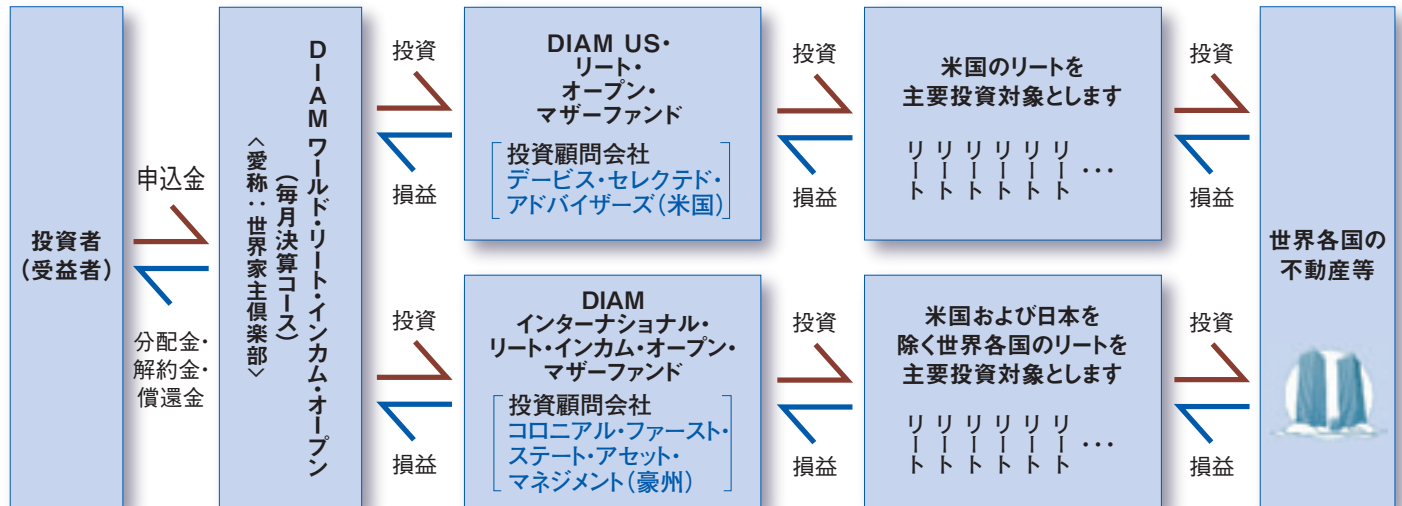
投資者（受益者）

申込金

分配金・解約金・償還金

DIAMワールド・リート・インカム・オープン（毎月決算コース）
〈愛称：世界家主倶楽部〉

投資

損益

DIAM US・リート・オープン・マザーファンド

投資顧問会社
デービス・セレクテド・アドバイザーズ（米国）

投資

損益

米国のリートを主要投資対象とします

リート　リート　リート　リート　リート　リート　…

投資

損益

投資

損益

DIAM インターナショナル・リート・インカム・オープン・マザーファンド

投資顧問会社
コロニアル・ファースト・ステート・アセット・マネジメント（豪州）

投資

損益

米国および日本を除く世界各国のリートを主要投資対象とします

リート　リート　リート　リート　リート　リート　…

投資

損益

世界各国の不動産等